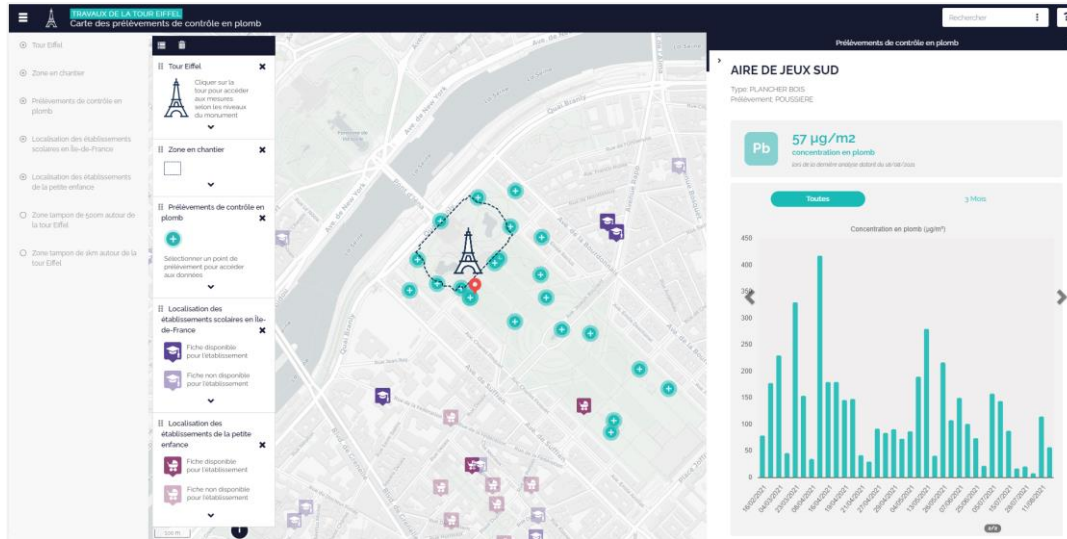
TRAVAUX DE LA TOUR EIFFEL
Carte des prélèvements de contrôle en plomb

Rechercher

Tour Eiffel
Zone en chantier
Prélèvements de contrôle en plomb
Localisation des établissements scolaires en Île-de-France
Localisation des établissements de la petite enfance
Zone tampon de 500m autour de la tour Eiffel
Zone tampon de 1km autour de la tour Eiffel

Tour Eiffel
Cliquer sur la tour pour accéder aux mesures selon les niveaux du monument

Zone en chantier

Prélèvements de contrôle en plomb
Sélectionner un point de prélèvement pour accéder aux données

Localisation des établissements scolaires en Île-de-France
Fiche disponible pour l'établissement
Fiche non disponible pour l'établissement

Localisation des établissements de la petite enfance
Fiche disponible pour l'établissement
Fiche non disponible pour l'établissement

Avenue de New York
Quai Branly
Av. de Suffren
Av. de la Bourdonnais

Prélèvements de contrôle en plomb

AIRE DE JEUX SUD
Type: PLANCHER BOIS
Prélèvement: POUSSIERE

Pb
57 µg/m2
concentration en plomb
lors de la dernière analyse datant du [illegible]

Toutes
3 Mois

Concentration en plomb (µg/m²)
450
400
350
300
250
200
150
100
50
0
16/02/2021 04/03/2021 23/03/2021 08/04/2021 16/04/2021 21/04/2021 28/04/2021 04/05/2021 13/05/2021 26/05/2021 07/06/2021 25/06/2021 05/07/2021 13/08/2021